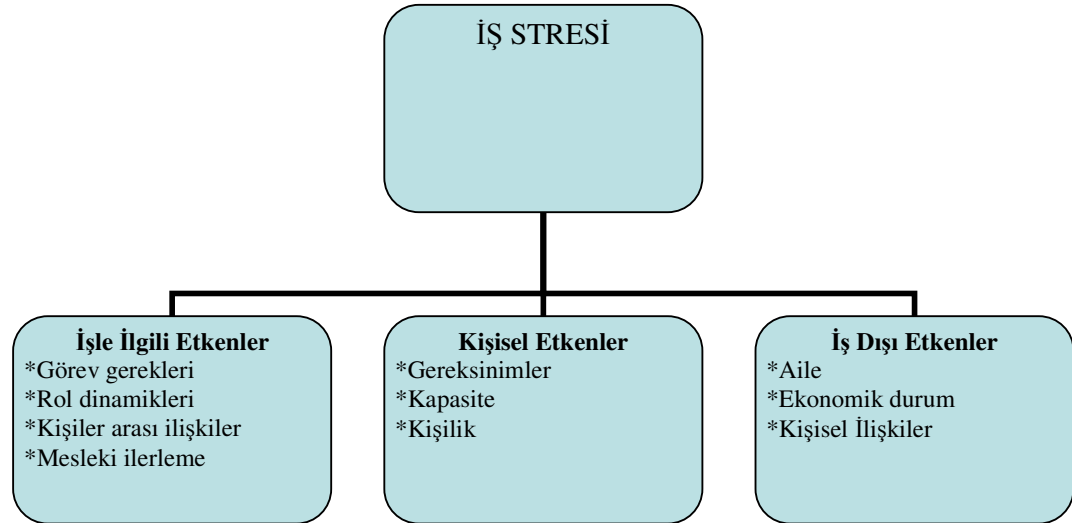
İŞ STRESİ

İşle İlgili Etkenler
*Görev gerekleri
*Rol dinamikleri
*Kişiler arası ilişkiler
*Mesleki ilerleme

Kişisel Etkenler
*Gereksinimler
*Kapasite
*Kişilik

İş Dışı Etkenler
*Aile
*Ekonomik durum
*Kişisel İlişkiler